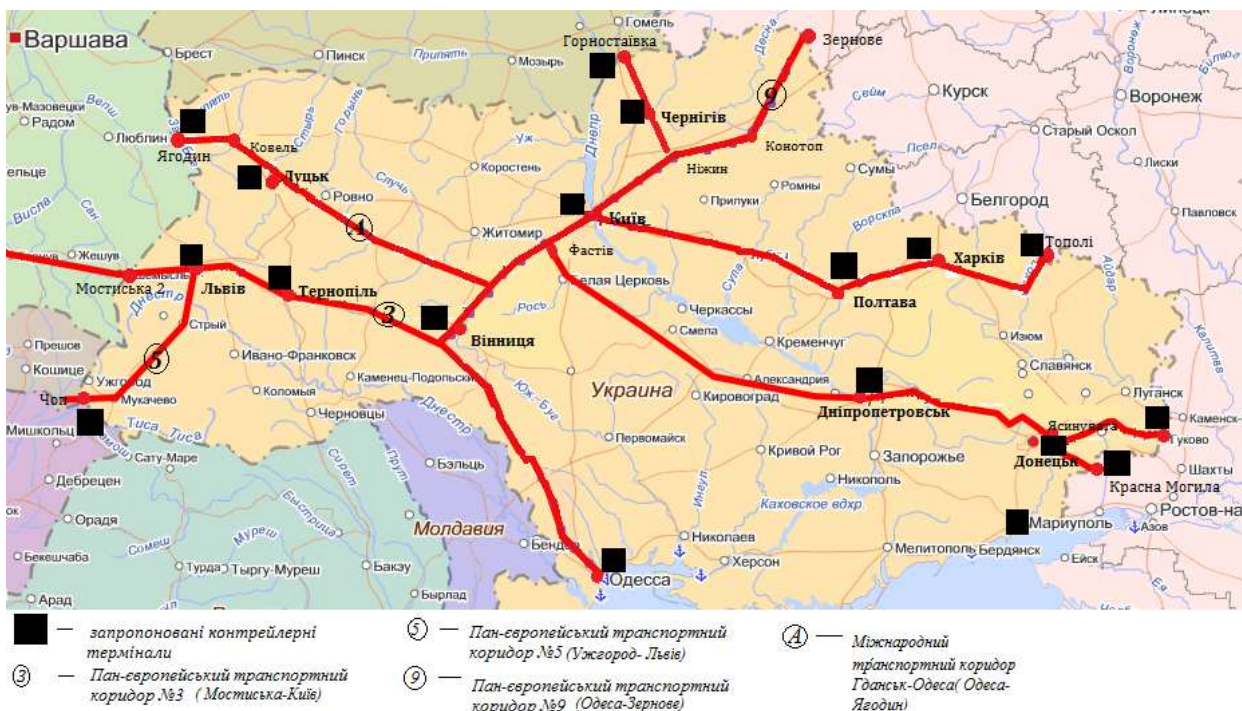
Варшава
Брест
Пинск
Гомель
Горностаївка
Зернове
Мозырь
Припять
Липецк
Курск
Воронеж
Радом
Люблин
Ягодин
Ковель
Луцьк
Ровно
Чернігів
Ніжин
Конотоп
Старый Оскол
Лиски
Коростень
Сумы
Ромны
Прилуки
Белгород
Київ
Житомир
Фастів
Павловск
Жешув
Мостиська 2
Львів
Тернопіль
Полтава
Харків
Тополі
Белая Церковь
Черкассы
Вінниця
Смела
Кременчуг
Изюм
Славянск
Стрый
Ивано-Франковск
Пряшев
Кошице
Ужгород
Мукачево
Чоп
Мишкольц
Коломыя
Каменец-Подольский
Черновцы
Украина
Александрия
Кировоград
Дніпропетровськ
Луганск
Ясинувата
Гуково
Донецьк
Красна Могила
Шахты
Сату-Маре
Первомайск
Кривой Рог
Запорожье
Никополь
Дебрецен
Бэльць
Орадя
Молдавия
Каховское вдхр
Мариуполь
Ростов-на
Бекешчаба
Тыргу-Муреш
Бакэу
Бендер
Николаев
Херсон
Мелитополь
Бердянск
Азов
Ейск
Турда
Арад
Одесса
Бырлад
4
3
5
9

— запропоновані контрейлерні термінали

③ — Пан-європейський транспортний коридор №3 ( Мостиська-Київ)

⑤ — Пан-європейський транспортний коридор №5 (Ужгород- Львів)

⑨ — Пан-європейський транспортний коридор №9 (Одеса-Зернове)

Ⓐ — Міжнародний транспортний коридор Гданськ-Одеса( Одеса-Ягодин)